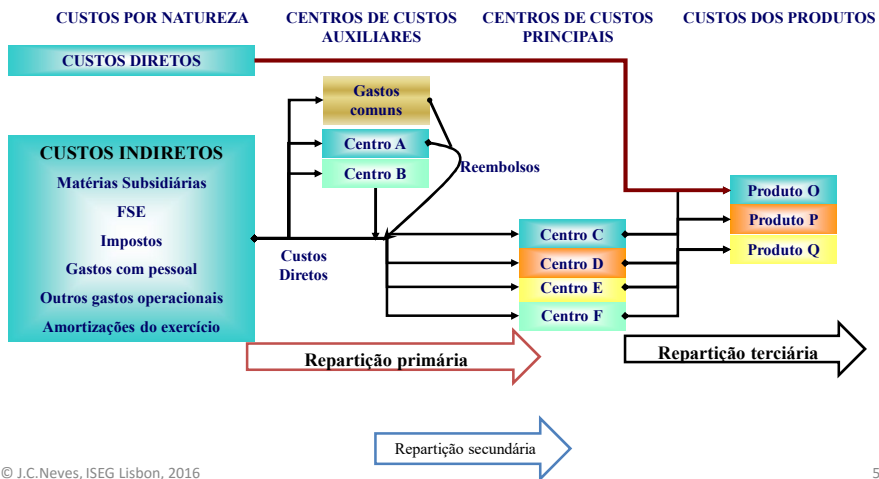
CUSTOS POR NATUREZA

CENTROS DE CUSTOS AUXILIARES

CENTROS DE CUSTOS PRINCIPAIS

CUSTOS DOS PRODUTOS

CUSTOS DIRETOS

CUSTOS INDIRETOS
Matérias Subsidiárias
FSE
Impostos
Gastos com pessoal
Outros gastos operacionais
Amortizações do exercício

Gastos comuns

Centro A

Centro B

Reembolsos

Custos Diretos

Centro C

Centro D

Centro E

Centro F

Produto O

Produto P

Produto Q

Repartição primária

Repartição terciária

Repartição secundária

© J.C.Neves, ISEG Lisbon, 2016

5